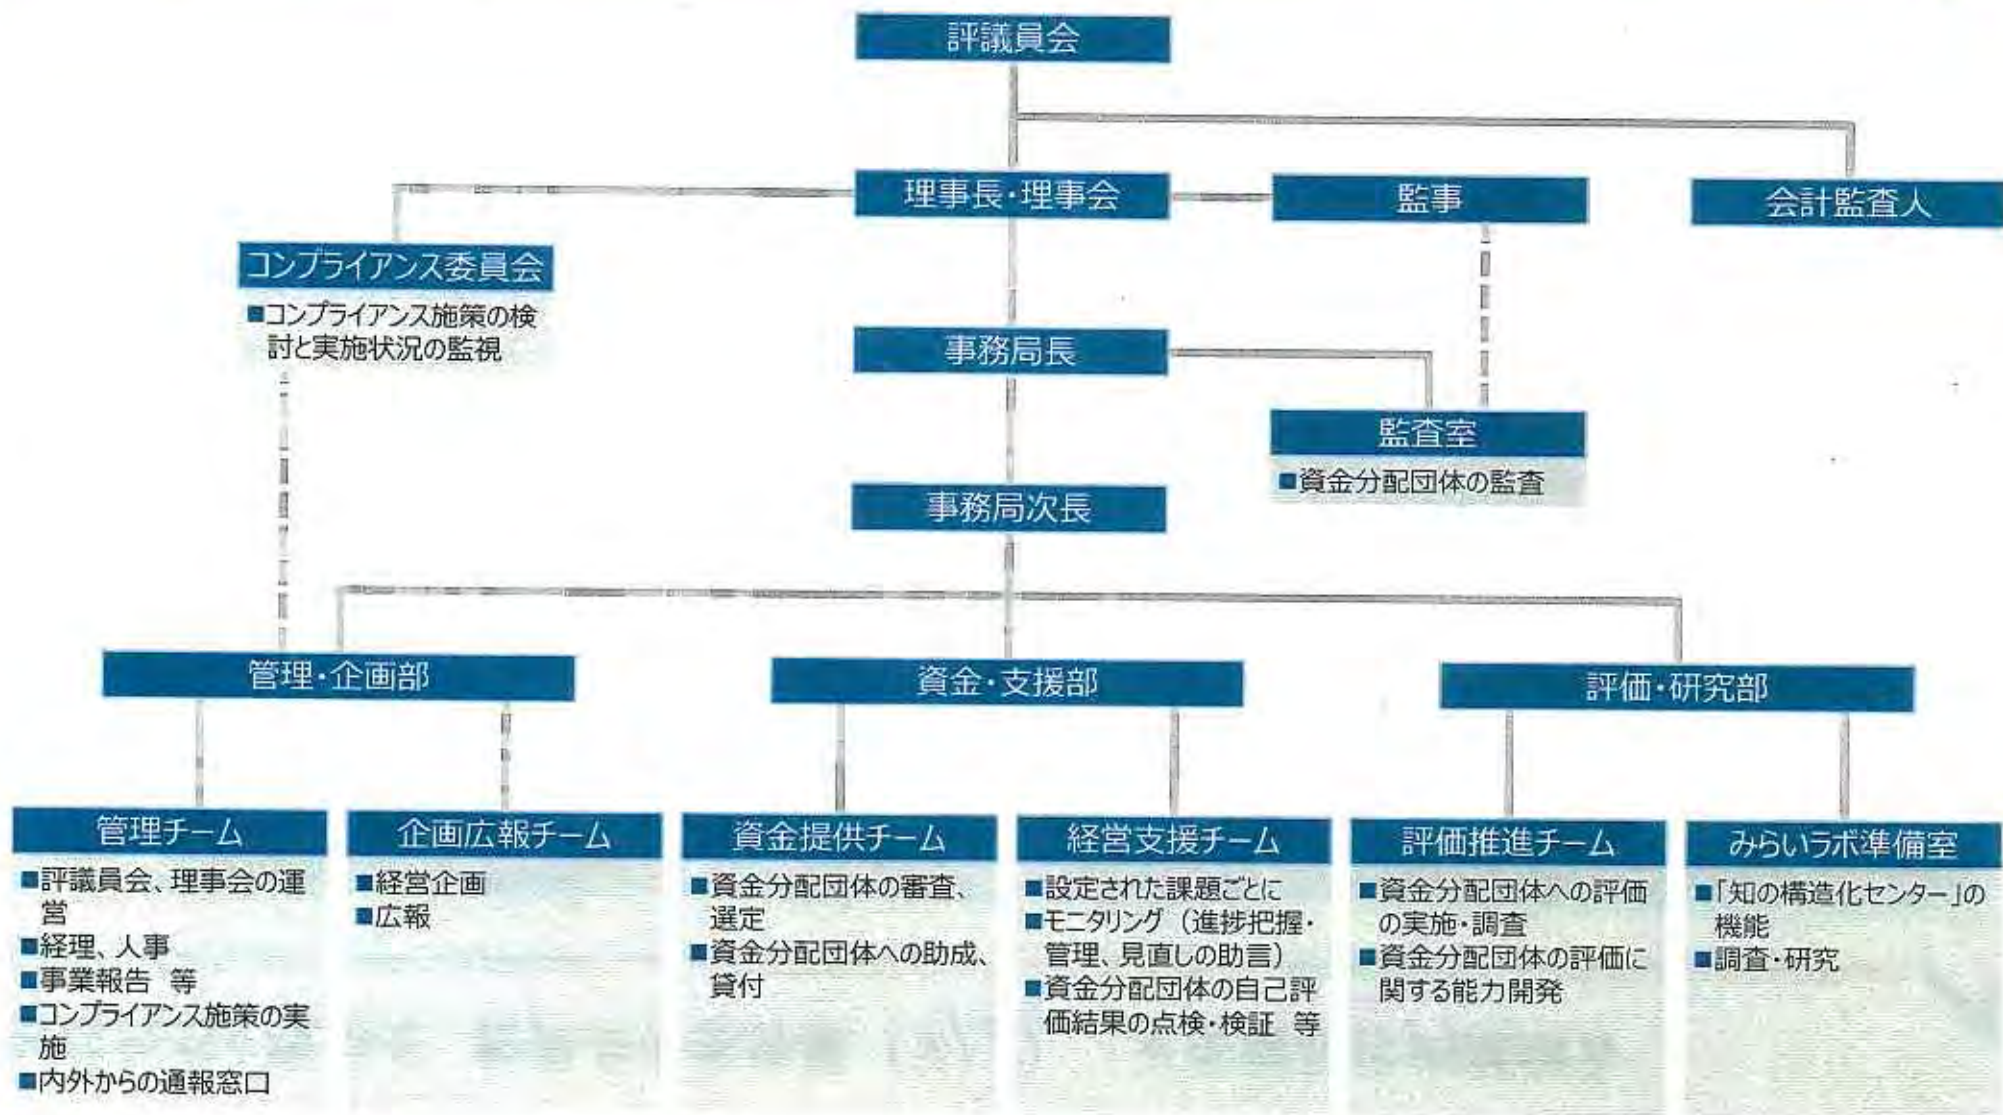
評議員会

理事長・理事会

監事

会計監査人

コンプライアンス委員会
■コンプライアンス施策の検討と実施状況の監視

事務局長

監査室
■資金分配団体の監査

事務局次長

管理・企画部

資金・支援部

評価・研究部

管理チーム
■評議員会、理事会の運営
■経理、人事
■事業報告　等
■コンプライアンス施策の実施
■内外からの通報窓口

企画広報チーム
■経営企画
■広報

資金提供チーム
■資金分配団体の審査、選定
■資金分配団体への助成、貸付

経営支援チーム
■設定された課題ごとに
■モニタリング（進捗把握・管理、見直しの助言）
■資金分配団体の自己評価結果の点検・検証　等

評価推進チーム
■資金分配団体への評価の実施・調査
■資金分配団体の評価に関する能力開発

みらいラボ準備室
■「知の構造化センター」の機能
■調査・研究